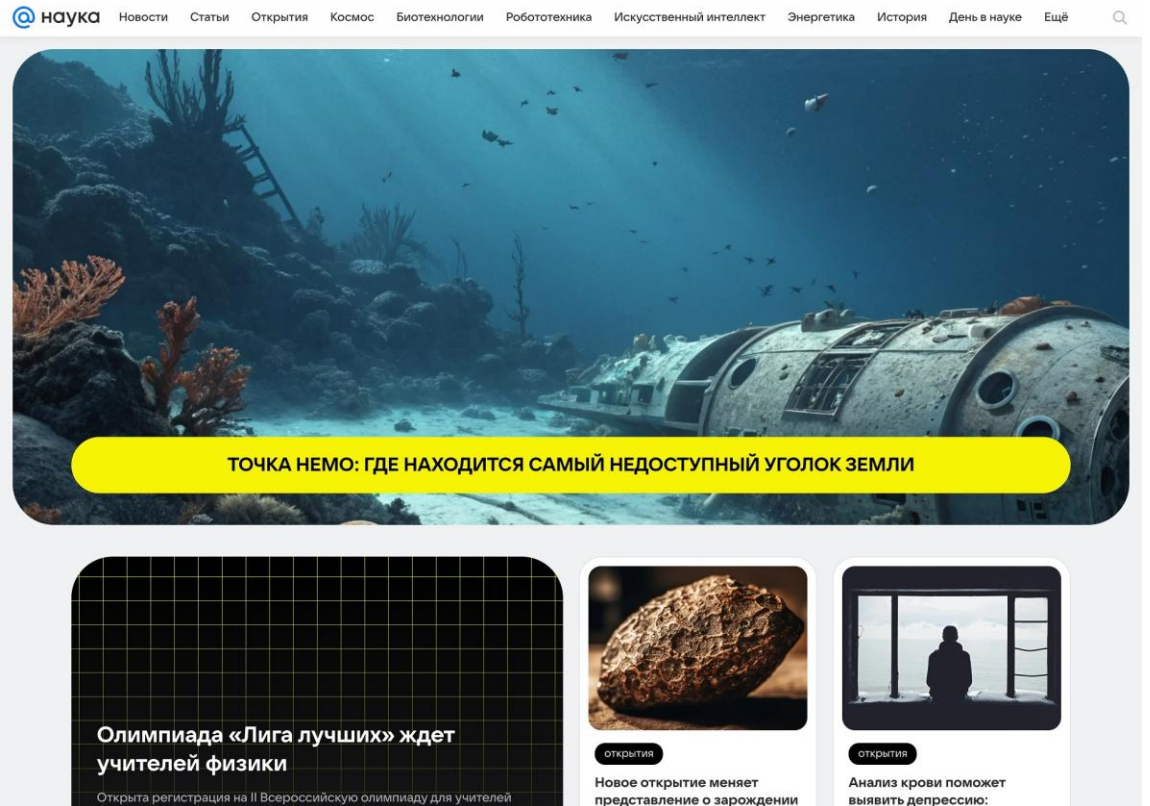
@ наука Новости Статьи Открытия Космос Биотехнологии Робототехника Искусственный интеллект Энергетика История День в науке Ещё

ТОЧКА НЕМО: ГДЕ НАХОДИТСЯ САМЫЙ НЕДОСТУПНЫЙ УГОЛОК ЗЕМЛИ

Олимпиада «Лига лучших» ждет учителей физики

Открыта регистрация на II Всероссийскую олимпиаду для учителей

открытия

Новое открытие меняет представление о зарождении

открытия

Анализ крови поможет выявить депрессию: